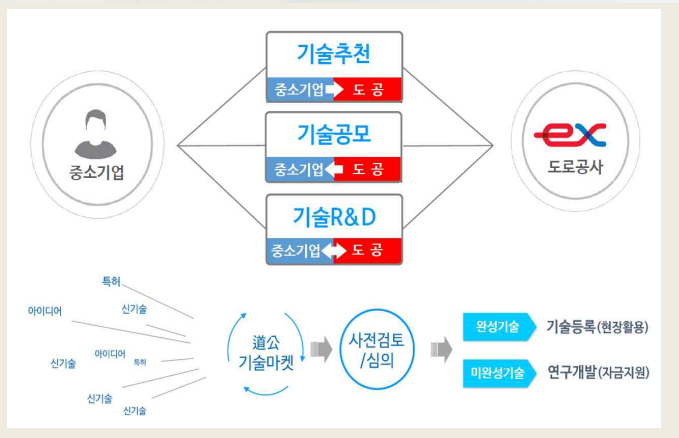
중소기업

기술추천
중소기업 도 공

기술공모
중소기업 도 공

기술R&D
중소기업 도 공

ex
도로공사

특허
신기술
아이디어
아이디어
특허
신기술
신기술
신기술

道公
기술마켓

사전검토
/심의

완성기술 기술등록(현장활용)
미완성기술 연구개발(자금지원)